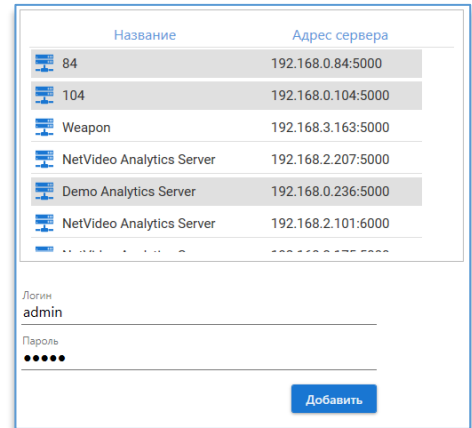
| Название | Адрес сервера |
|---|---|
| 84 | 192.168.0.84:5000 |
| 104 | 192.168.0.104:5000 |
| Weapon | 192.168.3.163:5000 |
| NetVideo Analytics Server | 192.168.2.207:5000 |
| Demo Analytics Server | 192.168.0.236:5000 |
| NetVideo Analytics Server | 192.168.2.101:6000 |
| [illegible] | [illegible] |

Логин
admin

Пароль
●●●●●

Добавить